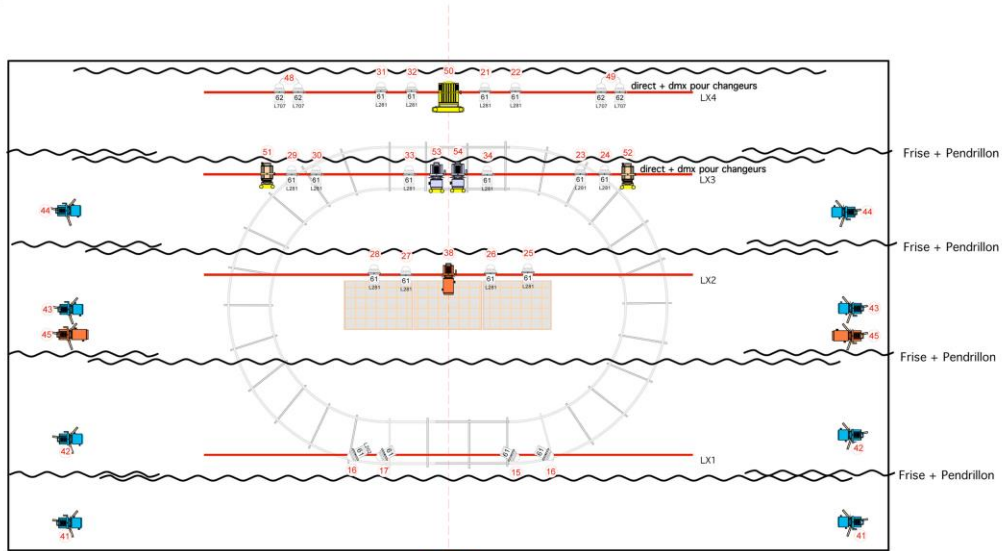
48 31 32 50 21 22 49
62 L707 62 L707 61 L201 61 L201 61 L201 61 L201 62 L707 62 L707
direct + dmx pour changeurs
LX4

51 29 30 33 53 54 34 23 24 52
61 L201 61 L201 61 L201 61 L201 61 L201 61 L201
direct + dmx pour changeurs
LX3
Frise + Pendrillon

44 44

Frise + Pendrillon

28 27 38 26 25
61 L201 61 L201 61 L201 61 L201
LX2

43 43
45 45

Frise + Pendrillon

42 42

61 61 61 61
16 17 15 16
LX1
Frise + Pendrillon

41 41